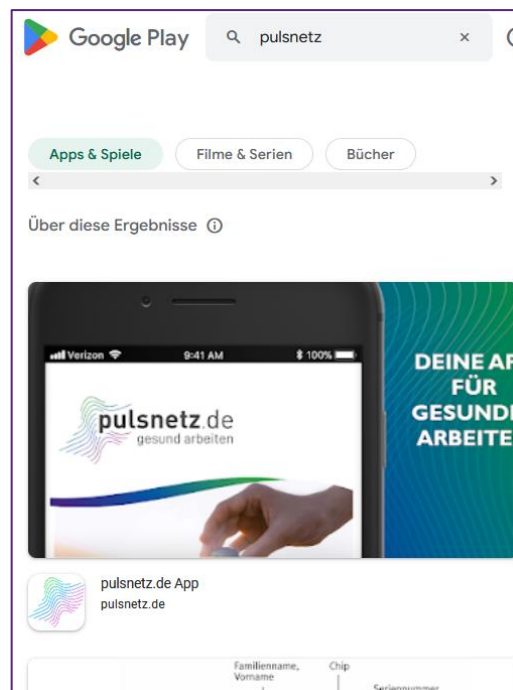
Google Play

pulsnetz ×

Apps & Spiele
Filme & Serien
Bücher

Über diese Ergebnisse ⓘ

Verizon 9:41 AM 100%

pulsnetz.de
gesund arbeiten

DEINE A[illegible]
FÜR
GESUND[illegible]
ARBEITE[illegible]

pulsnetz.de App
pulsnetz.de

Familienname, Vorname
Chip
Seriennummer